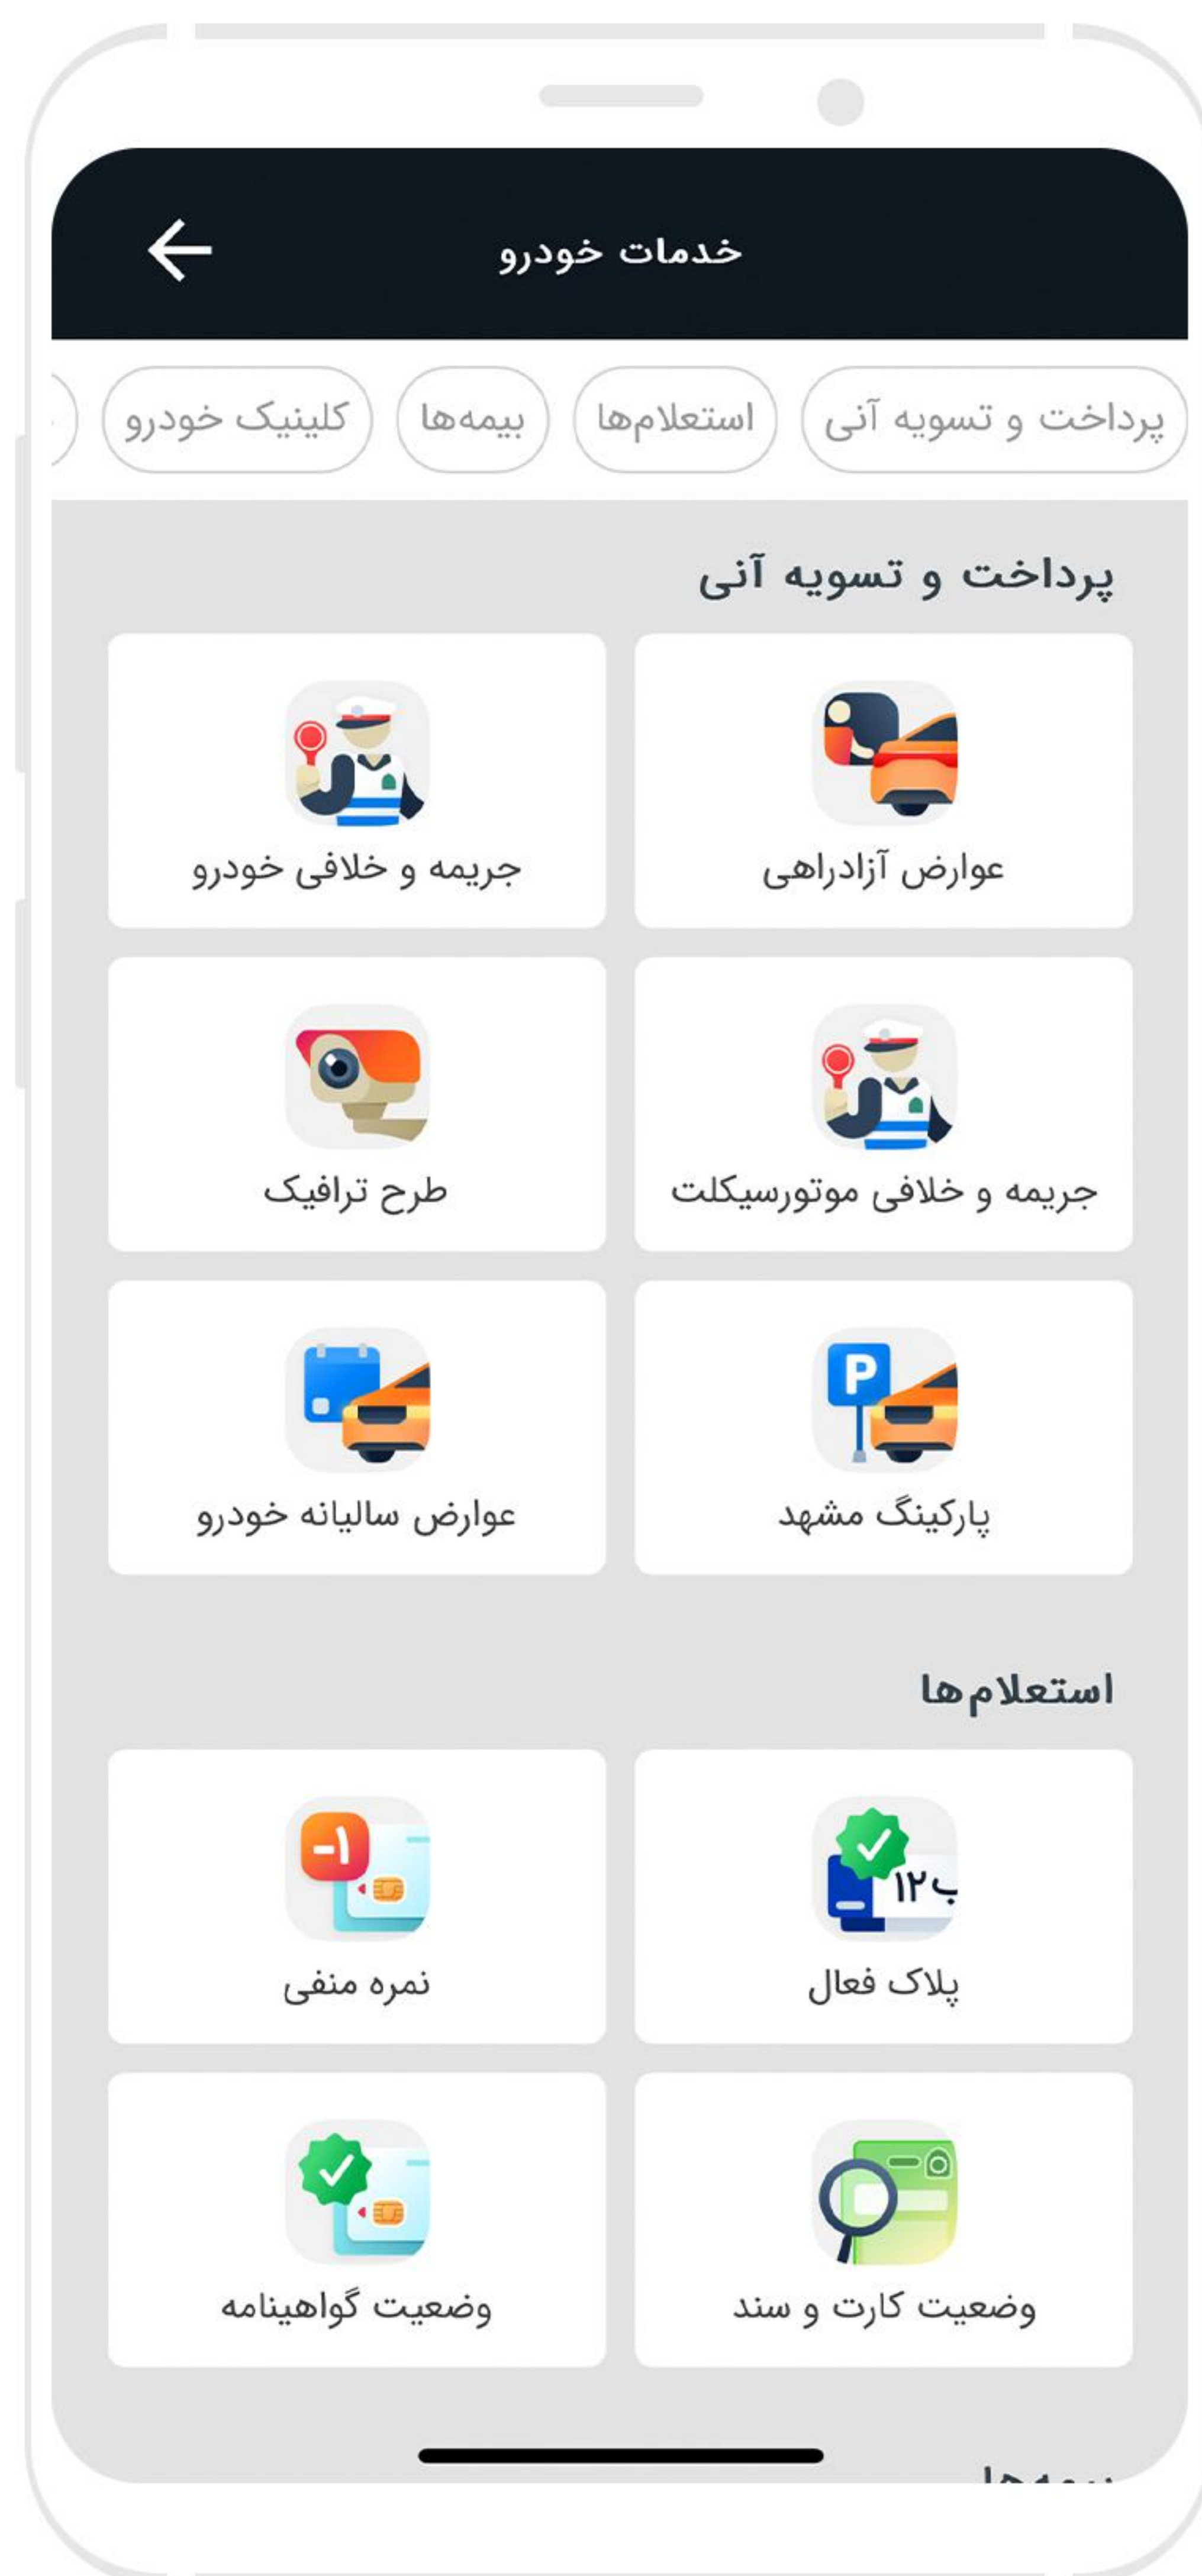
خدمات خودرو

پرداخت و تسویه آنی
استعلام‌ها
بیمه‌ها
کلینیک خودرو

پرداخت و تسویه آنی

عوارض آزادراهی
جریمه و خلافی خودرو
جریمه و خلافی موتورسیکلت
طرح ترافیک
پارکینگ مشهد
عوارض سالیانه خودرو

استعلام‌ها

۱۲ ب
پلاک فعال
-۱
نمره منفی
وضعیت کارت و سند
وضعیت گواهینامه

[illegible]